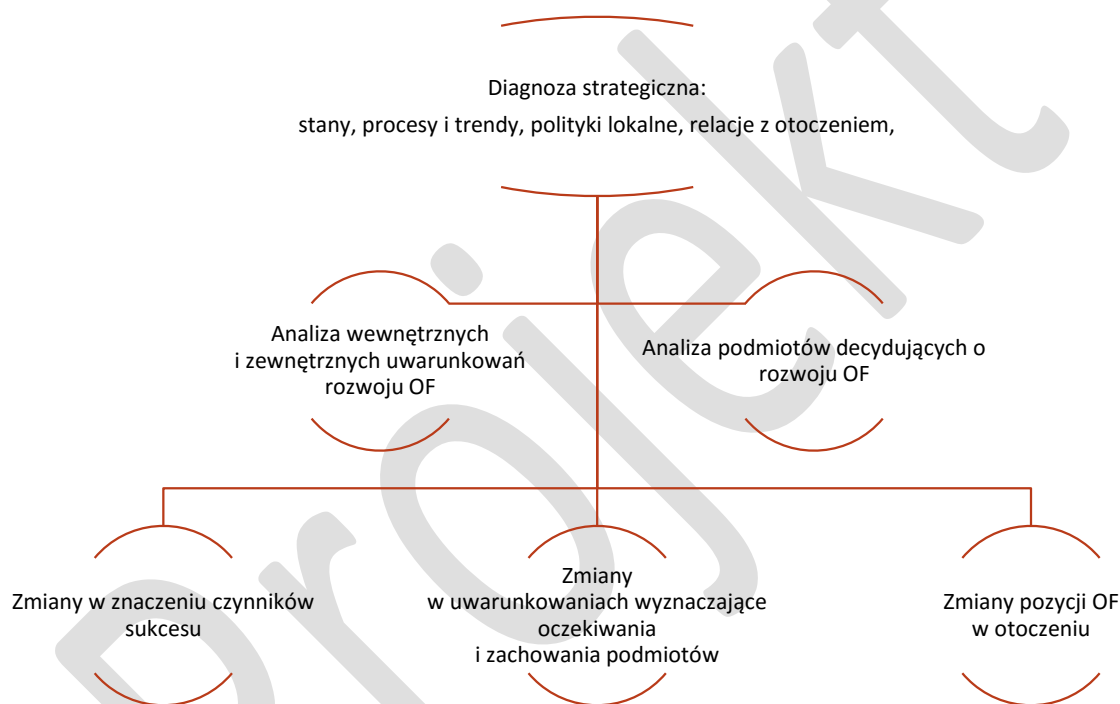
Diagnoza strategiczna:
stany, procesy i trendy, polityki lokalne, relacje z otoczeniem,

Analiza wewnętrznych i zewnętrznych uwarunkowań rozwoju OF

Analiza podmiotów decydujących o rozwoju OF

Zmiany w znaczeniu czynników sukcesu

Zmiany w uwarunkowaniach wyznaczające oczekiwania i zachowania podmiotów

Zmiany pozycji OF w otoczeniu

projekt